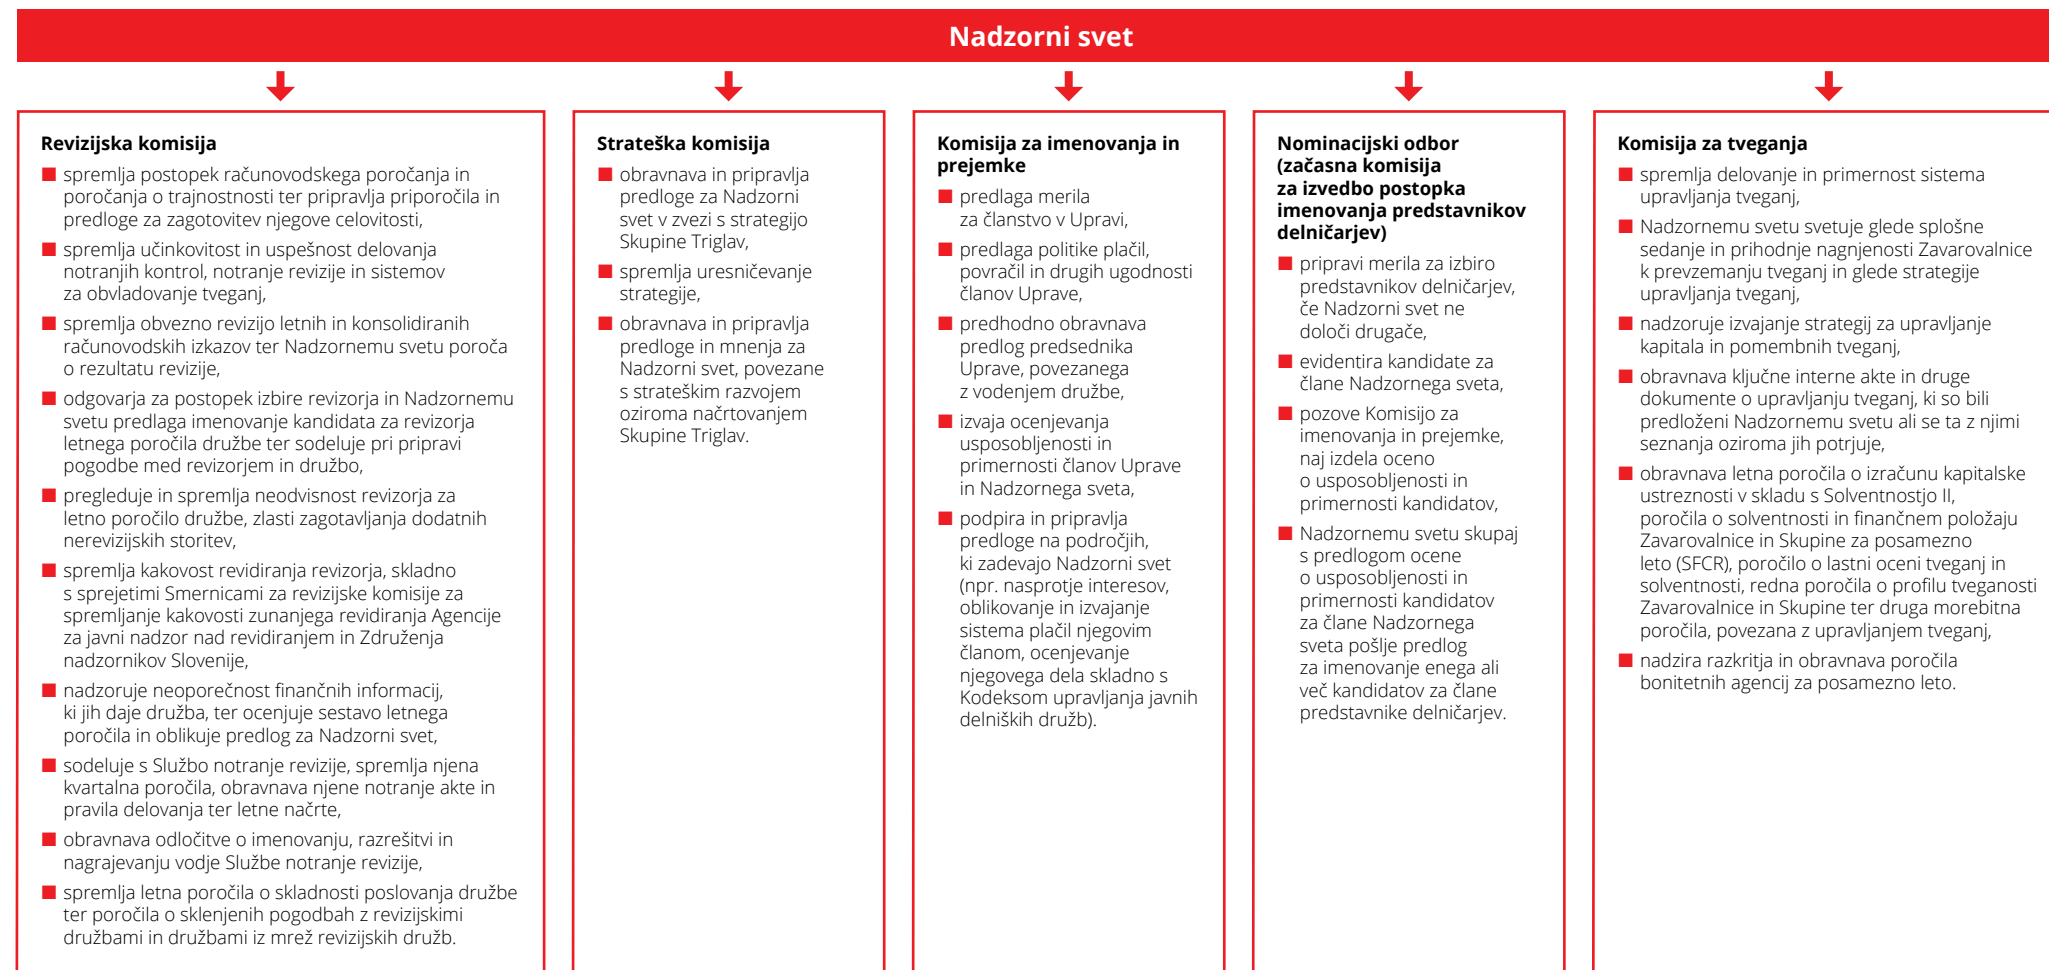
Nadzorni svet

Revizijska komisija

- spremlja postopek računovodskega poročanja in poročanja o trajnostnosti ter pripravlja priporočila in predloge za zagotovitev njegove celovitosti,
- spremlja učinkovitost in uspešnost delovanja notranjih kontrol, notranje revizije in sistemov za obvladovanje tveganj,
- spremlja obvezno revizijo letnih in konsolidiranih računovodskih izkazov ter Nadzornemu svetu poroča o rezultatu revizije,
- odgovarja za postopek izbire revizorja in Nadzornemu svetu predlaga imenovanje kandidata za revizorja letnega poročila družbe ter sodeluje pri pripravi pogodbe med revizorjem in družbo,
- pregleduje in spremlja neodvisnost revizorja za letno poročilo družbe, zlasti zagotavljanja dodatnih nerevizijskih storitev,
- spremlja kakovost revidiranja revizorja, skladno s sprejetimi Smernicami za revizijske komisije za spremljanje kakovosti zunanjega revidiranja Agencije za javni nadzor nad revidiranjem in Združenja nadzornikov Slovenije,
- nadzoruje neoporečnost finančnih informacij, ki jih daje družba, ter ocenjuje sestavo letnega poročila in oblikuje predlog za Nadzorni svet,
- sodeluje s Službo notranje revizije, spremlja njena kvartalna poročila, obravnava njene notranje akte in pravila delovanja ter letne načrte,
- obravnava odločitve o imenovanju, razrešitvi in nagrajevanju vodje Službe notranje revizije,
- spremlja letna poročila o skladnosti poslovanja družbe ter poročila o sklenjenih pogodbah z revizijskimi družbami in družbami iz mrež revizijskih družb.

Strateška komisija

- obravnava in pripravlja predloge za Nadzorni svet v zvezi s strategijo Skupine Triglav,
- spremlja uresničevanje strategije,
- obravnava in pripravlja predloge in mnenja za Nadzorni svet, povezane s strateškim razvojem oziroma načrtovanjem Skupine Triglav.

Komisija za imenovanja in prejemke

- predlaga merila za članstvo v Upravi,
- predlaga politike plačil, povračil in drugih ugodnosti članov Uprave,
- predhodno obravnava predlog predsednika Uprave, povezanega z vodenjem družbe,
- izvaja ocenjevanja usposobljenosti in primernosti članov Uprave in Nadzornega sveta,
- podpira in pripravlja predloge na področjih, ki zadevajo Nadzorni svet (npr. nasprotje interesov, oblikovanje in izvajanje sistema plačil njegovim članom, ocenjevanje njegovega dela skladno s Kodeksom upravljanja javnih delniških družb).

Nominacijski odbor (začasna komisija za izvedbo postopka imenovanja predstavnikov delničarjev)

- pripravi merila za izbiro predstavnikov delničarjev, če Nadzorni svet ne določi drugače,
- evidentira kandidate za člane Nadzornega sveta,
- pozove Komisijo za imenovanja in prejemke, naj izdela oceno o usposobljenosti in primernosti kandidatov,
- Nadzornemu svetu skupaj s predlogom ocene o usposobljenosti in primernosti kandidatov za člane Nadzornega sveta pošlje predlog za imenovanje enega ali več kandidatov za člane predstavnike delničarjev.

Komisija za tveganja

- spremlja delovanje in primernost sistema upravljanja tveganj,
- Nadzornemu svetu svetuje glede splošne sedanje in prihodnje nagnjenosti Zavarovalnice k prevzemanju tveganj in glede strategije upravljanja tveganj,
- nadzoruje izvajanje strategij za upravljanje kapitala in pomembnih tveganj,
- obravnava ključne interne akte in druge dokumente o upravljanju tveganj, ki so bili predloženi Nadzornemu svetu ali se ta z njimi seznanja oziroma jih potrjuje,
- obravnava letna poročila o izračunu kapitalske ustreznosti v skladu s Solventnostjo II, poročila o solventnosti in finančnem položaju Zavarovalnice in Skupine za posamezno leto (SFCR), poročilo o lastni oceni tveganj in solventnosti, redna poročila o profilu tveganosti Zavarovalnice in Skupine ter druga morebitna poročila, povezana z upravljanjem tveganj,
- nadzira razkritja in obravnava poročila bonitetnih agencij za posamezno leto.